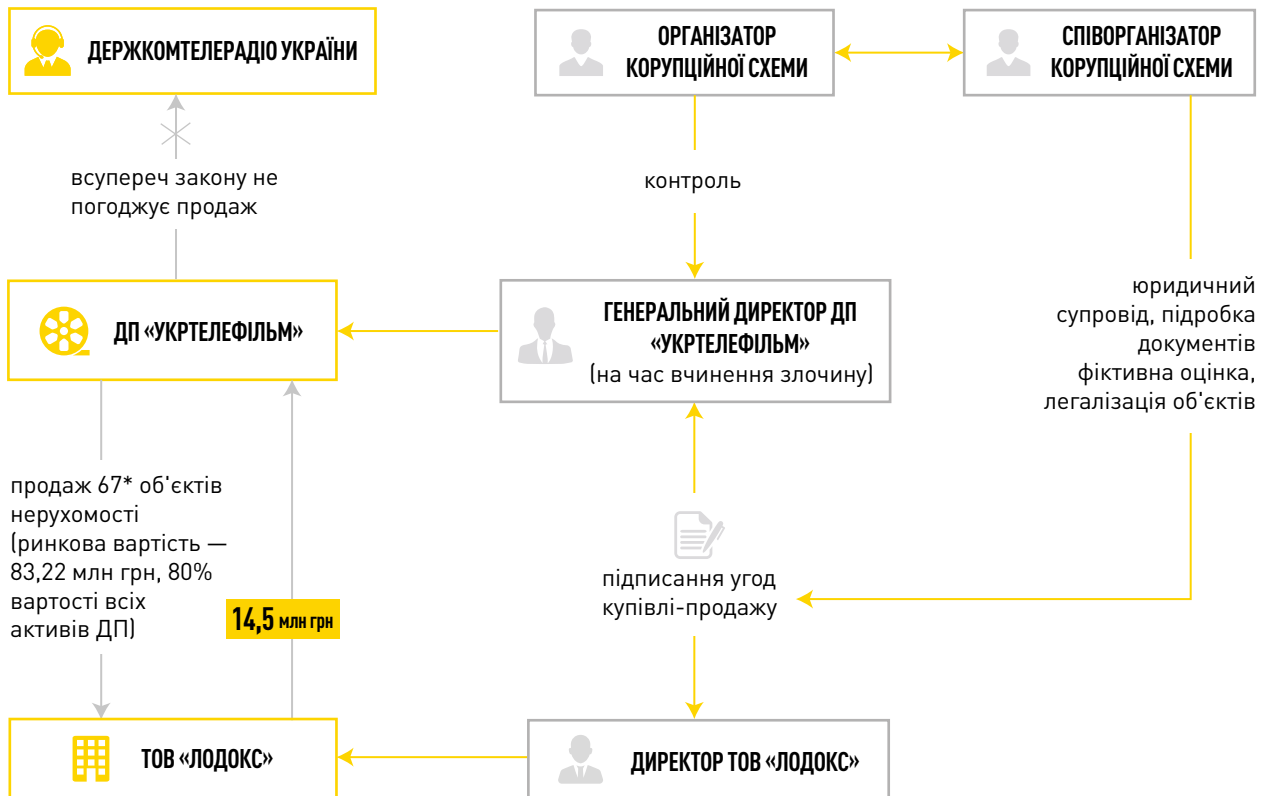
ДЕРЖКОМТЕЛЕРАДІО УКРАЇНИ

ОРГАНІЗАТОР КОРУПЦІЙНОЇ СХЕМИ

СПІВОРГАНІЗАТОР КОРУПЦІЙНОЇ СХЕМИ

всупереч закону не погоджує продаж

контроль

юридичний супровід, підробка документів фіктивна оцінка, легалізація об'єктів

ДП «УКРТЕЛЕФІЛЬМ»

ГЕНЕРАЛЬНИЙ ДИРЕКТОР ДП «УКРТЕЛЕФІЛЬМ»
(на час вчинення злочину)

продаж 67* об'єктів нерухомості (ринкова вартість — 83,22 млн грн, 80% вартості всіх активів ДП)

14,5 млн грн

підписання угод купівлі-продажу

ТОВ «ЛОДОКС»

ДИРЕКТОР ТОВ «ЛОДОКС»